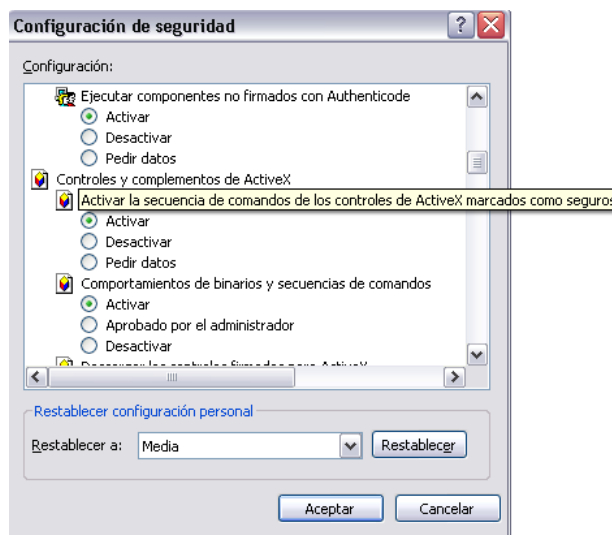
Configuración de seguridad

Configuración:

Ejecutar componentes no firmados con Authenticode
Activar
Desactivar
Pedir datos
Controles y complementos de ActiveX
Activar la secuencia de comandos de los controles de ActiveX marcados como seguros
Activar
Desactivar
Pedir datos
Comportamientos de binarios y secuencias de comandos
Activar
Aprobado por el administrador
Desactivar
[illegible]

Restablecer configuración personal
Restablecer a: Media
Restablecer

Aceptar
Cancelar